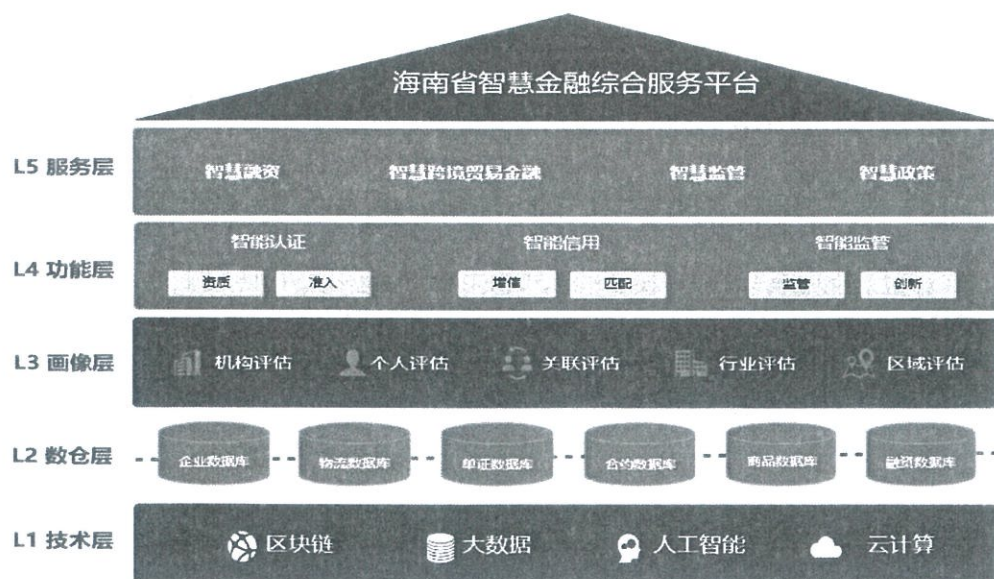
海南省智慧金融综合服务平台

L5 服务层
智慧融资 智慧跨境贸易金融 智慧监管 智慧政策

L4 功能层
智能认证 智能信用 智能监管
资质 准入 增信 匹配 监管 创新

L3 画像层
机构评估 个人评估 关联评估 行业评估 区域评估

L2 数仓层
企业数据库 物流数据库 单证数据库 合约数据库 商品数据库 融资数据库

L1 技术层
区块链 大数据 人工智能 云计算